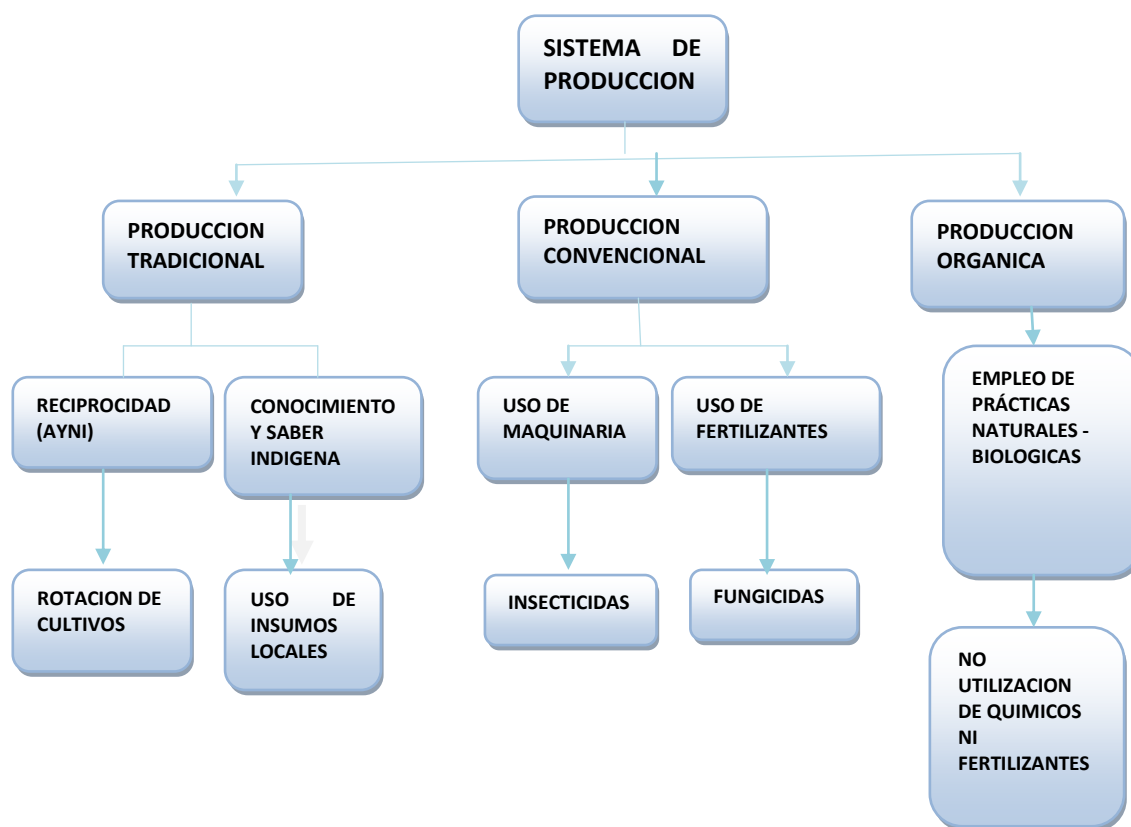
SISTEMA DE PRODUCCION

PRODUCCION TRADICIONAL

PRODUCCION CONVENCIONAL

PRODUCCION ORGANICA

RECIPROCIDAD (AYNI)

CONOCIMIENTO Y SABER INDIGENA

USO DE MAQUINARIA

USO DE FERTILIZANTES

EMPLEO DE PRÁCTICAS NATURALES - BIOLOGICAS

ROTACION DE CULTIVOS

USO DE INSUMOS LOCALES

INSECTICIDAS

FUNGICIDAS

NO UTILIZACION DE QUIMICOS NI FERTILIZANTES